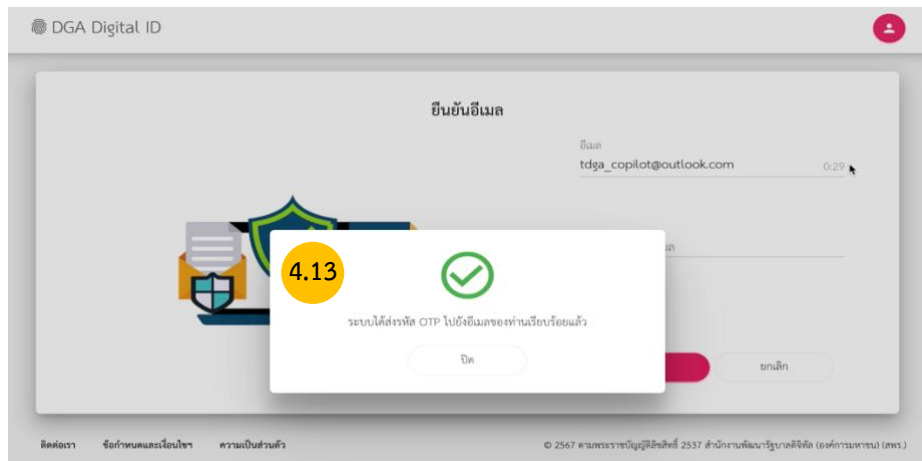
DGA Digital ID

ยืนยันอีเมล

อีเมล
tdga_copilot@outlook.com
0:29

4.13

ระบบได้ส่งรหัส OTP ไปยังอีเมลของท่านเรียบร้อยแล้ว

ปิด

ยกเลิก

ติดต่อเรา ข้อกำหนดและเงื่อนไขฯ ความเป็นส่วนตัว

© 2567 ตามพระราชบัญญัติลิขสิทธิ์ 2537 สำนักงานพัฒนารัฐบาลดิจิทัล (องค์การมหาชน) (สพร.)